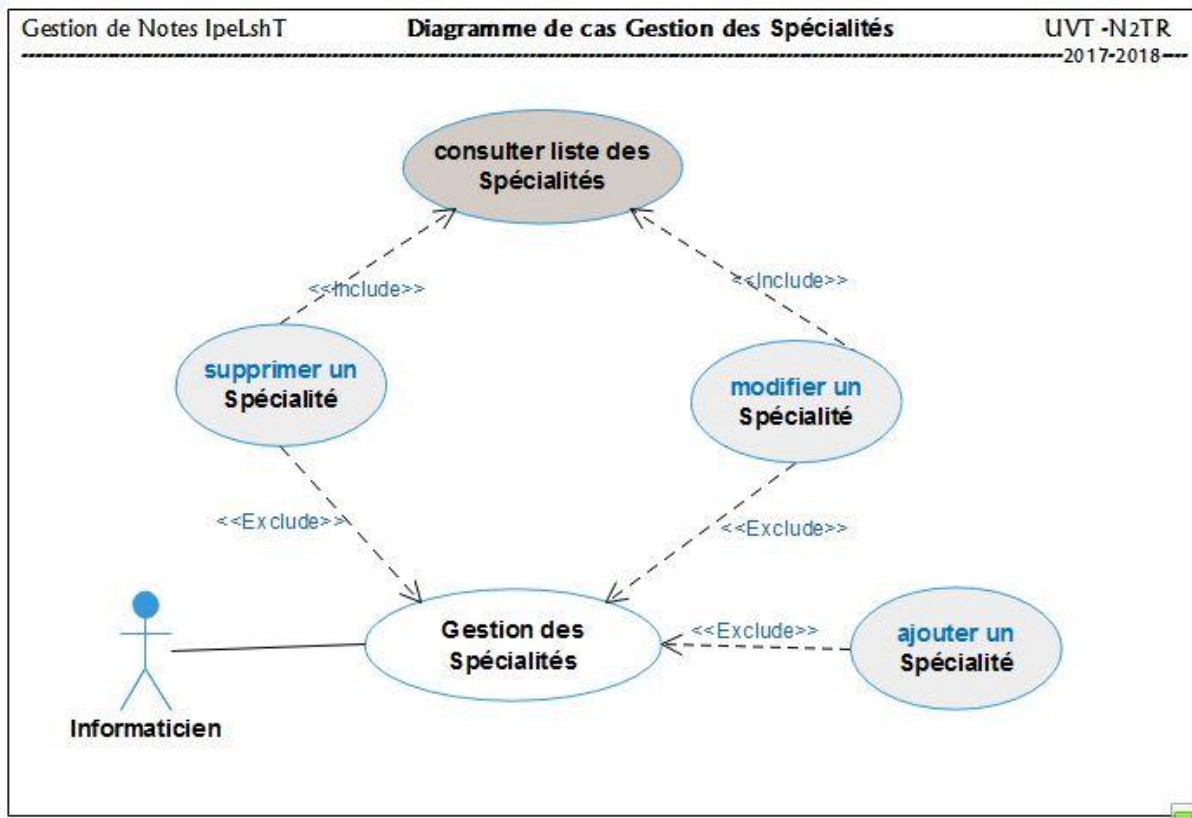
Gestion de Notes IpeLshT

Diagramme de cas Gestion des Spécialités

UVT -N2TR
2017-2018

consulter liste des Spécialités

<<Include>>

<<Include>>

supprimer un Spécialité

modifier un Spécialité

<<Exclude>>

<<Exclude>>

Gestion des Spécialités

<<Exclude>>

ajouter un Spécialité

Informaticien